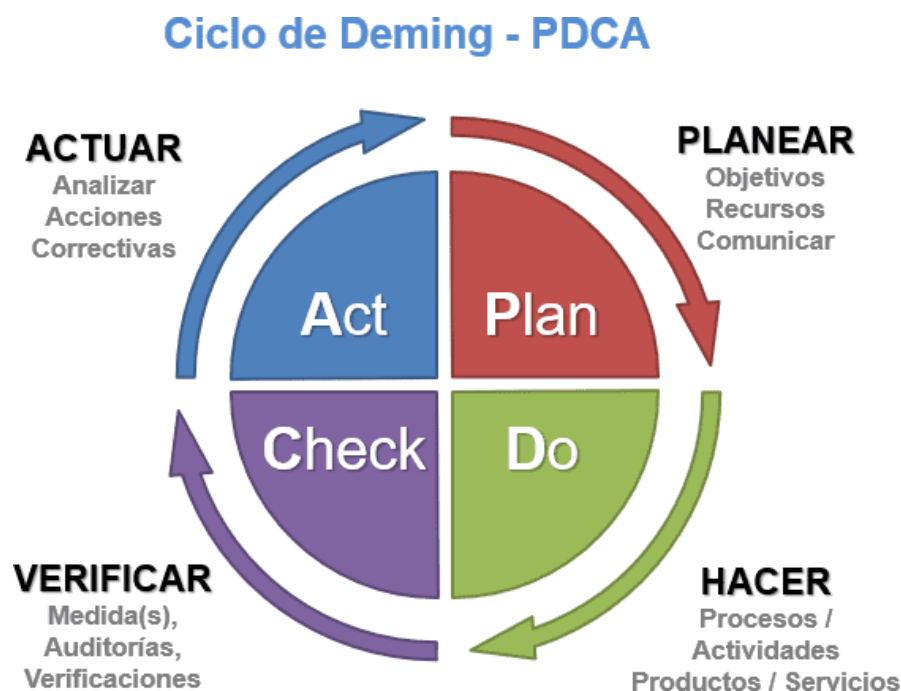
Ciclo de Deming - PDCA

ACTUAR
Analizar
Acciones
Correctivas

PLANEAR
Objetivos
Recursos
Comunicar

Act

Plan

Check

Do

VERIFICAR
Medida(s),
Auditorías,
Verificaciones

HACER
Procesos /
Actividades
Productos / Servicios